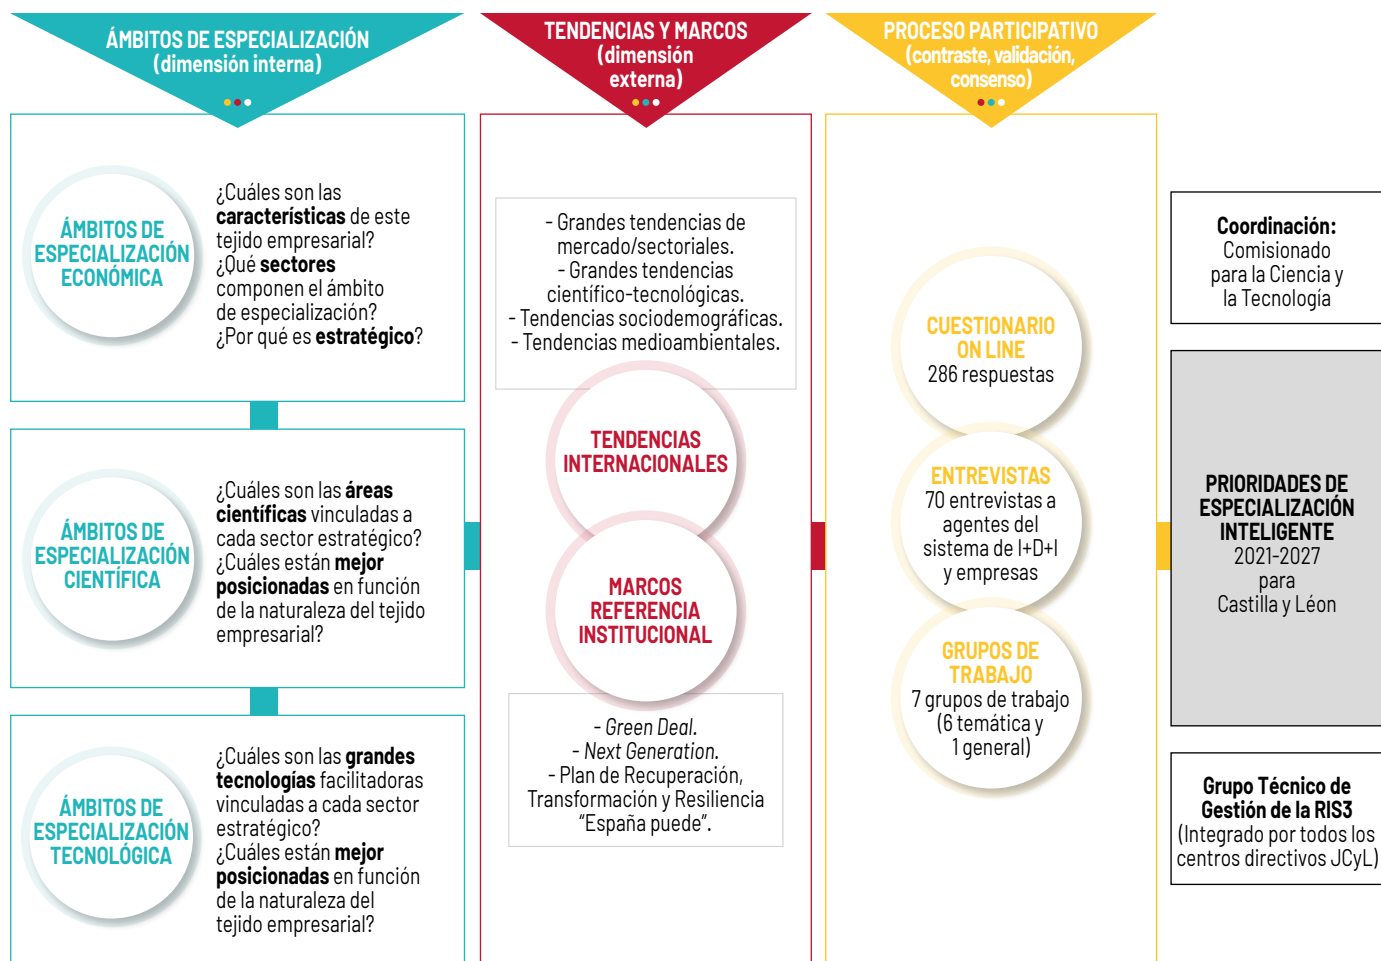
ÁMBITOS DE ESPECIALIZACIÓN (dimensión interna)

TENDENCIAS Y MARCOS (dimensión externa)

PROCESO PARTICIPATIVO (contraste, validación, consenso)

ÁMBITOS DE ESPECIALIZACIÓN ECONÓMICA

¿Cuáles son las **características** de este tejido empresarial? ¿Qué **sectores** componen el ámbito de especialización? ¿Por qué es **estratégico**?

ÁMBITOS DE ESPECIALIZACIÓN CIENTÍFICA

¿Cuáles son las **áreas científicas** vinculadas a cada sector estratégico? ¿Cuáles están **mejor posicionadas** en función de la naturaleza del tejido empresarial?

ÁMBITOS DE ESPECIALIZACIÓN TECNOLÓGICA

¿Cuáles son las **grandes tecnologías** facilitadoras vinculadas a cada sector estratégico? ¿Cuáles están **mejor posicionadas** en función de la naturaleza del tejido empresarial?

- Grandes tendencias de mercado/sectoriales.
- Grandes tendencias científico-tecnológicas.
- Tendencias sociodemográficas.
- Tendencias medioambientales.

TENDENCIAS INTERNACIONALES

MARCOS REFERENCIA INSTITUCIONAL

- *Green Deal.*
- *Next Generation.*
- Plan de Recuperación, Transformación y Resiliencia "España puede".

CUESTIONARIO ON LINE
286 respuestas

ENTREVISTAS
70 entrevistas a agentes del sistema de I+D+I y empresas

GRUPOS DE TRABAJO
7 grupos de trabajo (6 temática y 1 general)

**Coordinación:**
Comisionado para la Ciencia y la Tecnología

PRIORIDADES DE ESPECIALIZACIÓN INTELIGENTE
2021-2027
para
Castilla y Léon

**Grupo Técnico de Gestión de la RIS3**
(Integrado por todos los centros directivos JCyL)